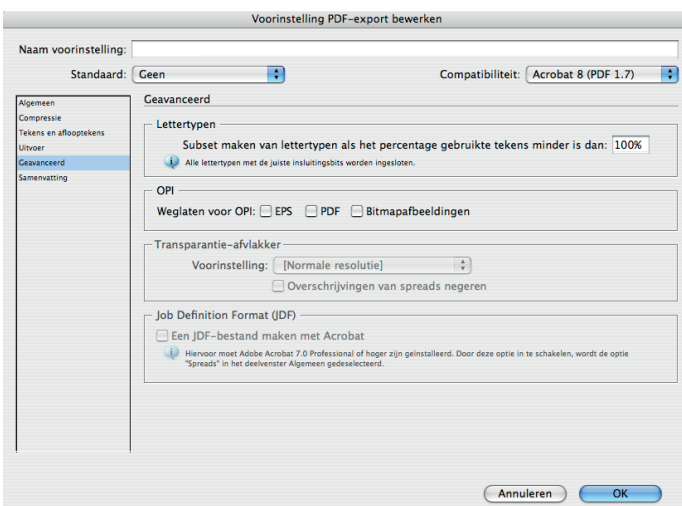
Voorinstelling PDF-export bewerken

Naam voorinstelling:

Standaard: Geen

Compatibiliteit: Acrobat 8 (PDF 1.7)

Algemeen
Compressie
Tekens en afloopte­kens
Uitvoer
Geavanceerd
Samenvatting

Geavanceerd

Lettertypen

Subset maken van lettertypen als het percentage gebruikte tekens minder is dan: 100%

Alle lettertypen met de juiste insluitingsbits worden ingesloten.

OPI

Weglaten voor OPI: EPS PDF Bitmapafbeeldingen

Transparantie-afvlakker

Voorinstelling: [Normale resolutie]

Overschrijvingen van spreads negeren

Job Definition Format (JDF)

Een JDF-bestand maken met Acrobat

Hiervoor moet Adobe Acrobat 7.0 Professional of hoger zijn geïnstalleerd. Door deze optie in te schakelen, wordt de optie "Spreads" in het deelvenster Algemeen gedeselecteerd.

Annuleren OK